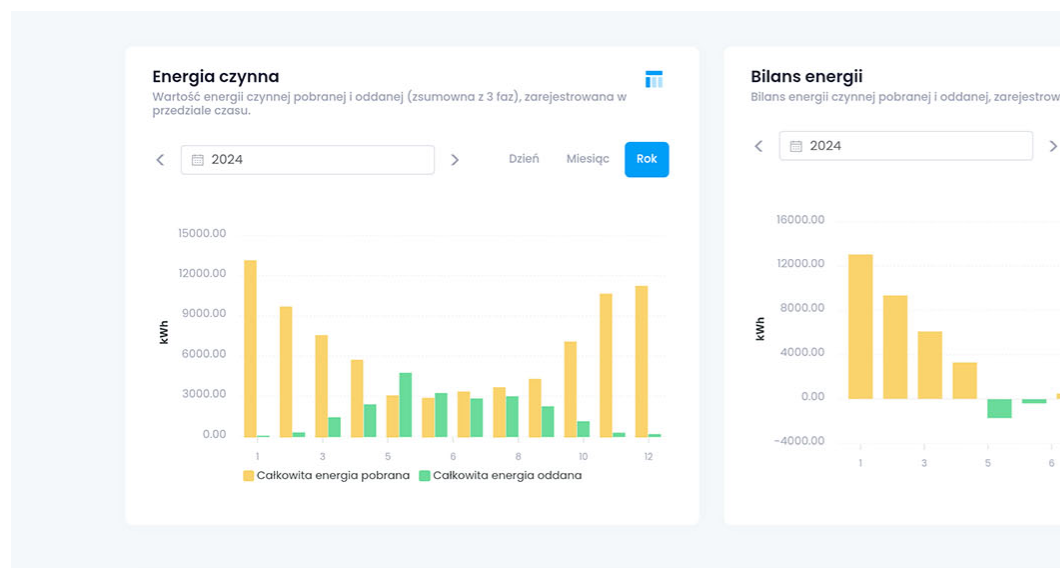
Energia czynna

Wartość energii czynnej pobranej i oddanej (zsumowna z 3 faz), zarejestrowana w przedziale czasu.

< 2024 >

Dzień Miesiąc Rok

15000.00
12000.00
9000.00
6000.00
3000.00
0.00

kWh

1 3 5 6 8 10 12

Całkowita energia pobrana Całkowita energia oddana

Bilans energii

Bilans energii czynnej pobranej i oddanej, zarejestrow

< 2024 >

16000.00
12000.00
8000.00
4000.00
0.00
-4000.00

kWh

1 3 5 6